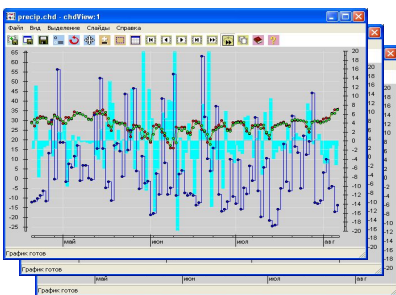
precip.chd - chdView:1

Файл Вид Выделение Слайды Справка

65
60
55
50
45
40
35
30
25
20
15
10
5
0
-5
-10
-15
-20
-25

20
18
16
14
12
10
8
6
4
2
0
-2
-4
-6
-8
-10
-12
-14
-16
-18
-20

май
июн
июл
авг

График готов
График готов
График готов